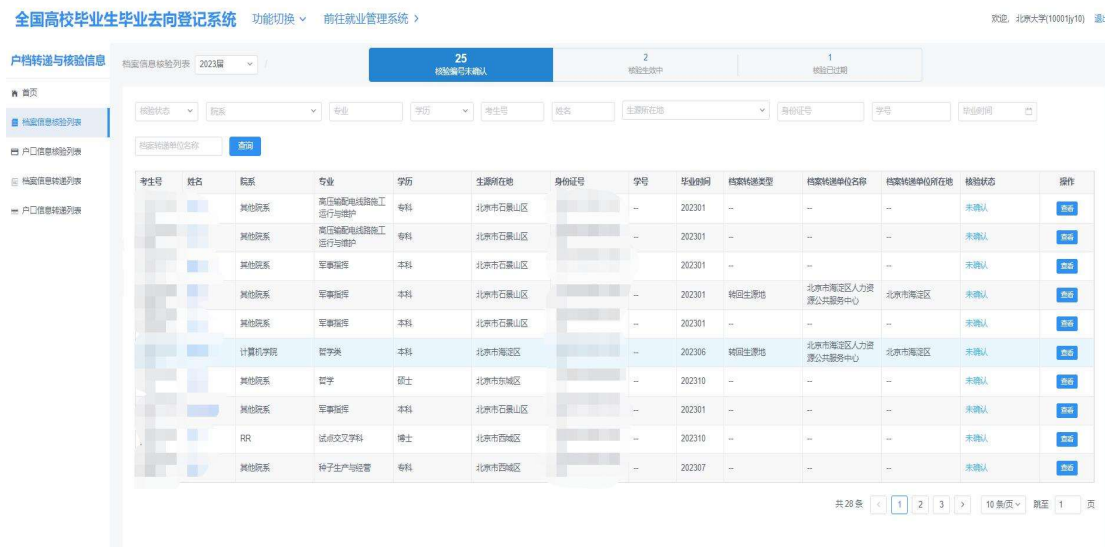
全国高校毕业生毕业去向登记系统 功能切换 前往就业管理系统 >

欢迎，北京大学(10001jy10) 退

户档转递与核验信息

首页
档案信息核验列表
户口信息核验列表
档案信息转递列表
户口信息转递列表

档案信息核验列表 2023届

25 核验编号未确认
2 核验生效中
1 核验已过期

核验状态 院系 专业 学历 考生号 姓名 生源所在地 身份证号 学号 毕业时间

档案转递单位名称 查询

| 考生号 | 姓名 | 院系 | 专业 | 学历 | 生源所在地 | 身份证号 | 学号 | 毕业时间 | 档案转递类型 | 档案转递单位名称 | 档案转递单位所在地 | 核验状态 | 操作 |
|---|---|---|---|---|---|---|---|---|---|---|---|---|---|
| | | 其他院系 | 高压输配电线路施工运行与维护 | 专科 | 北京市石景山区 | | -- | 202301 | -- | -- | -- | 未确认 | 查看 |
| | | 其他院系 | 高压输配电线路施工运行与维护 | 专科 | 北京市石景山区 | | -- | 202301 | -- | -- | -- | 未确认 | 查看 |
| | | 其他院系 | 军事指挥 | 本科 | 北京市石景山区 | | -- | 202301 | -- | -- | -- | 未确认 | 查看 |
| | | 其他院系 | 军事指挥 | 本科 | 北京市石景山区 | | -- | 202301 | 转回生源地 | 北京市海淀区人力资源公共服务中心 | 北京市海淀区 | 未确认 | 查看 |
| | | 其他院系 | 军事指挥 | 本科 | 北京市石景山区 | | -- | 202301 | -- | -- | -- | 未确认 | 查看 |
| | | 计算机学院 | 哲学类 | 本科 | 北京市海淀区 | | -- | 202306 | 转回生源地 | 北京市海淀区人力资源公共服务中心 | 北京市海淀区 | 未确认 | 查看 |
| | | 其他院系 | 哲学 | 硕士 | 北京市东城区 | | -- | 202310 | -- | -- | -- | 未确认 | 查看 |
| | | 其他院系 | 军事指挥 | 本科 | 北京市石景山区 | | -- | 202301 | -- | -- | -- | 未确认 | 查看 |
| | | RR | 试点交叉学科 | 博士 | 北京市西城区 | | -- | 202310 | -- | -- | -- | 未确认 | 查看 |
| | | 其他院系 | 种子生产与经营 | 专科 | 北京市西城区 | | -- | 202307 | -- | -- | -- | 未确认 | 查看 |

共28条 < 1 2 3 > 10条/页 跳至 1 页